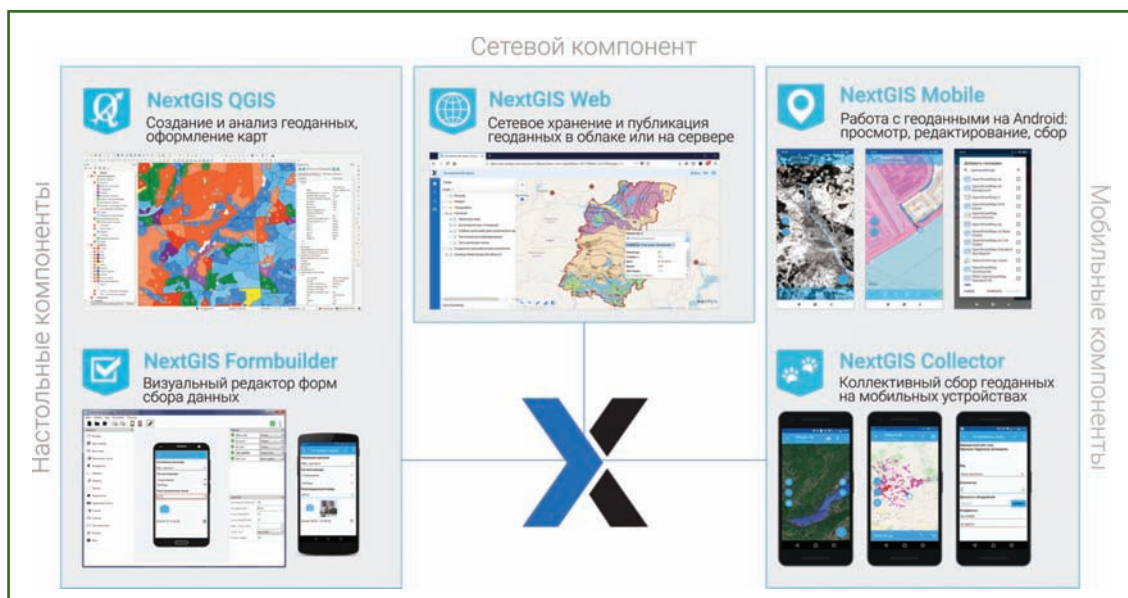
Сетевой компонент

Настольные компоненты

NextGIS QGIS
Создание и анализ геоданных, оформление карт

NextGIS Formbuilder
Визуальный редактор форм сбора данных

NextGIS Web
Сетевое хранение и публикация геоданных в облаке или на сервере

Мобильные компоненты

NextGIS Mobile
Работа с геоданными на Android: просмотр, редактирование, сбор

NextGIS Collector
Коллективный сбор геоданных на мобильных устройствах